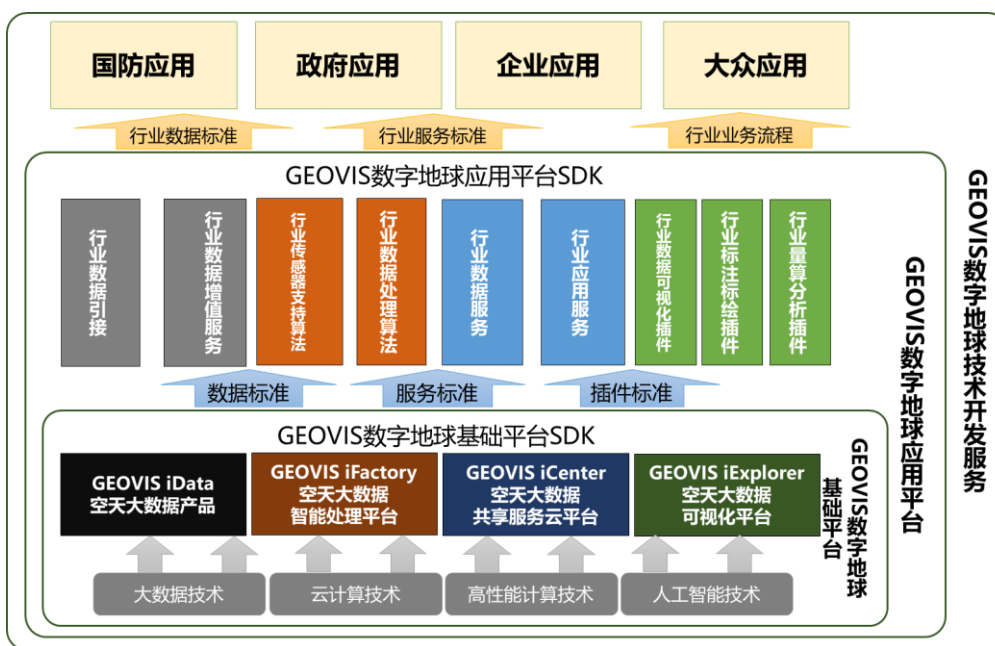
国防应用

政府应用

企业应用

大众应用

行业数据标准

行业服务标准

行业业务流程

GEOVIS数字地球应用平台SDK

行业数据引接

行业数据增值服务

行业传感器支持算法

行业数据处理算法

行业数据服务

行业应用服务

行业数据可视化插件

行业标注标绘插件

行业量算分析插件

数据标准

服务标准

插件标准

GEOVIS数字地球基础平台SDK

GEOVIS iData
空天大数据产品

GEOVIS iFactory
空天大数据
智能处理平台

GEOVIS iCenter
空天大数据
共享服务云平台

GEOVIS iExplorer
空天大数据
可视化平台

GEOVIS数字地球基础平台

大数据技术

云计算技术

高性能计算技术

人工智能技术

GEOVIS数字地球应用平台

GEOVIS数字地球技术开发服务